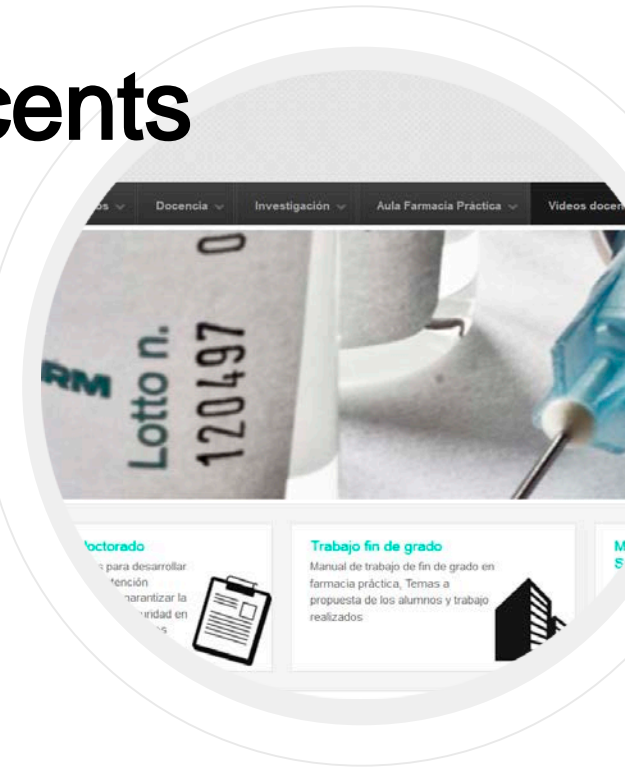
cents

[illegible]s Docencia Investigación Aula Farmacia Práctica Videos docen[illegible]

RM Lotto n. 120497 0

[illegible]octorado
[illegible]s para desarrollar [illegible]tención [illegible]garantizar la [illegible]uridad en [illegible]

Trabajo fin de grado
Manual de trabajo de fin de grado en farmacia práctica, Temas a propuesta de los alumnos y trabajo realizados

M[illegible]
S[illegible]